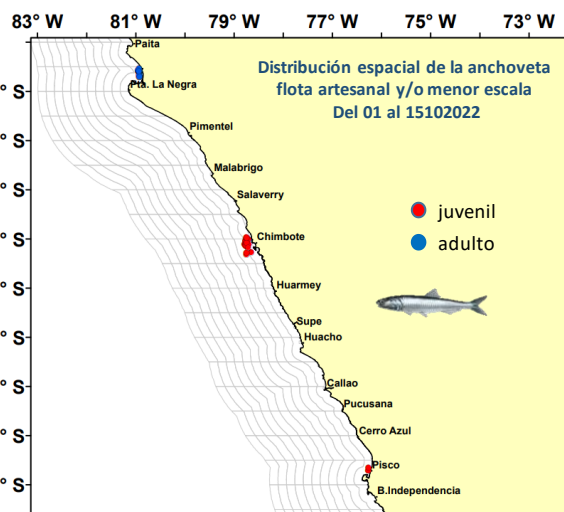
83° W 81° W 79° W 77° W 75° W 73° W

° S
° S
° S
° S
° S
° S
° S
° S
° S

Distribución espacial de la anchoveta flota artesanal y/o menor escala Del 01 al 15102022

juvenil
adulto

Paita
Pta. La Negra
Pimentel
Malabrigo
Salaverry
Chimbote
Huarmey
Supe
Huacho
Callao
Pucusana
Cerro Azul
Pisco
B.Independencia